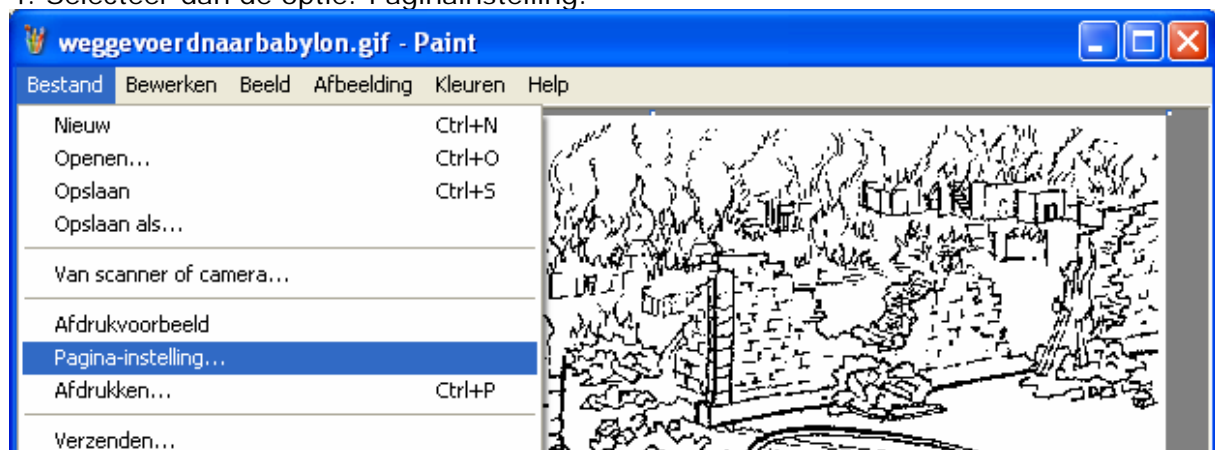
weggevoerdnaarbabylon.gif - Paint

Bestand Bewerken Beeld Afbeelding Kleuren Help

Nieuw Ctrl+N
Openen... Ctrl+O
Opslaan Ctrl+S
Opslaan als...
Van scanner of camera...
Afdrukvoorbeeld
Pagina-instelling...
Afdrukken... Ctrl+P
Verzenden...